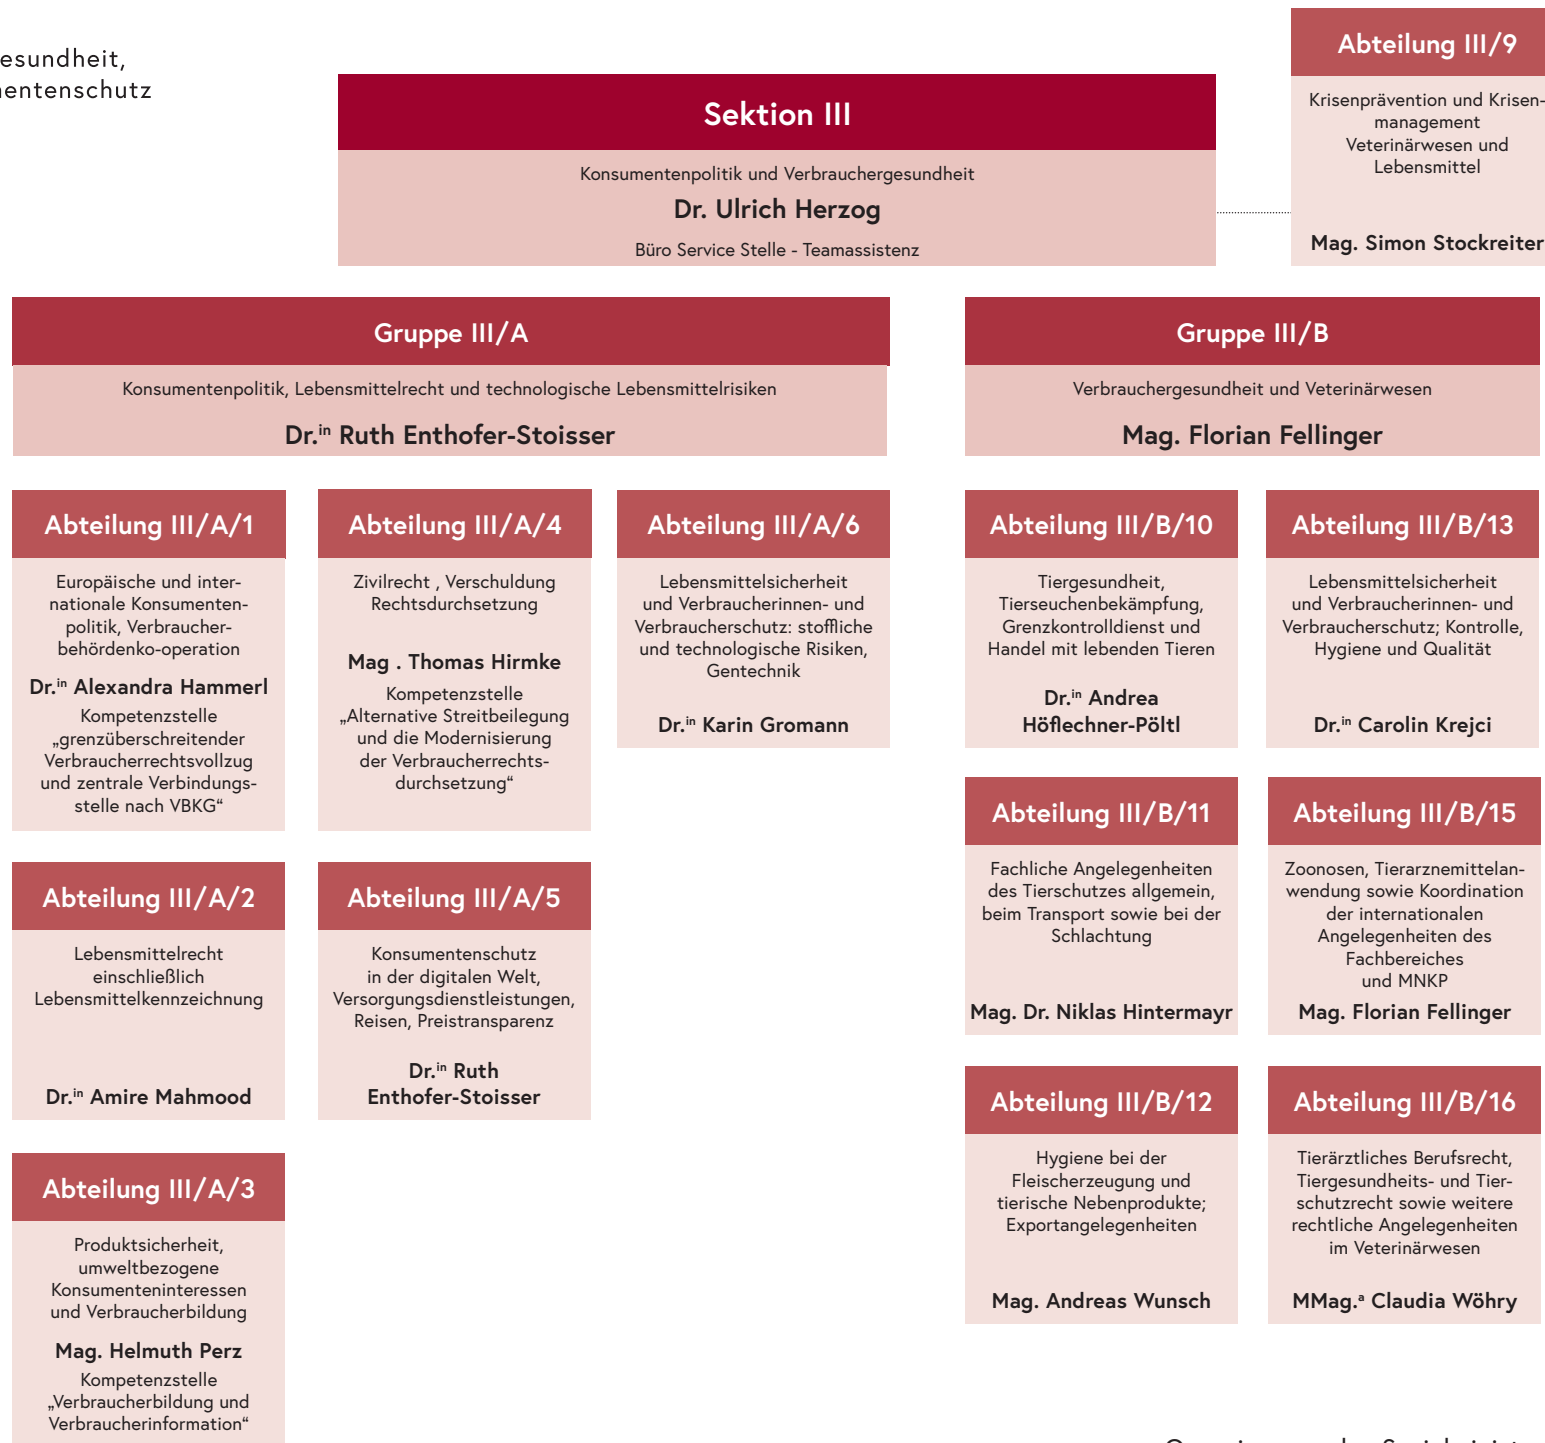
esundheit,
entenschutz

Sektion III

Konsumentenpolitik und Verbrauchergesundheit

Dr. Ulrich Herzog

Büro Service Stelle - Teamassistenz

Abteilung III/9

Krisenprävention und Krisenmanagement Veterinärwesen und Lebensmittel

Mag. Simon Stockreiter

Gruppe III/A

Konsumentenpolitik, Lebensmittelrecht und technologische Lebensmittelrisiken

Dr.$^{in}$ Ruth Enthofer-Stoisser

Gruppe III/B

Verbrauchergesundheit und Veterinärwesen

Mag. Florian Fellinger

Abteilung III/A/1

Europäische und internationale Konsumentenpolitik, Verbraucherbehördenko-operation

Dr.$^{in}$ Alexandra Hammerl

Kompetenzstelle „grenzüberschreitender Verbraucherrechtsvollzug und zentrale Verbindungsstelle nach VBKG“

Abteilung III/A/4

Zivilrecht , Verschuldung Rechtsdurchsetzung

Mag . Thomas Hirmke

Kompetenzstelle „Alternative Streitbeilegung und die Modernisierung der Verbraucherrechtsdurchsetzung“

Abteilung III/A/6

Lebensmittelsicherheit und Verbraucherinnen- und Verbraucherschutz: stoffliche und technologische Risiken, Gentechnik

Dr.$^{in}$ Karin Gromann

Abteilung III/A/2

Lebensmittelrecht einschließlich Lebensmittelkennzeichnung

Dr.$^{in}$ Amire Mahmood

Abteilung III/A/5

Konsumentenschutz in der digitalen Welt, Versorgungsdienstleistungen, Reisen, Preistransparenz

Dr.$^{in}$ Ruth Enthofer-Stoisser

Abteilung III/A/3

Produktsicherheit, umweltbezogene Konsumenteninteressen und Verbraucherbildung

Mag. Helmuth Perz

Kompetenzstelle „Verbraucherbildung und Verbraucherinformation“

Abteilung III/B/10

Tiergesundheit, Tierseuchenbekämpfung, Grenzkontrolldienst und Handel mit lebenden Tieren

Dr.$^{in}$ Andrea Höflechner-Pöltl

Abteilung III/B/13

Lebensmittelsicherheit und Verbraucherinnen- und Verbraucherschutz; Kontrolle, Hygiene und Qualität

Dr.$^{in}$ Carolin Krejci

Abteilung III/B/11

Fachliche Angelegenheiten des Tierschutzes allgemein, beim Transport sowie bei der Schlachtung

Mag. Dr. Niklas Hintermayr

Abteilung III/B/15

Zoonosen, Tierarznemittelanwendung sowie Koordination der internationalen Angelegenheiten des Fachbereiches und MNKP

Mag. Florian Fellinger

Abteilung III/B/12

Hygiene bei der Fleischerzeugung und tierische Nebenprodukte; Exportangelegenheiten

Mag. Andreas Wunsch

Abteilung III/B/16

Tierärztliches Berufsrecht, Tiergesundheits- und Tierschutzrecht sowie weitere rechtliche Angelegenheiten im Veterinärwesen

MMag.$^{a}$ Claudia Wöhry

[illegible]